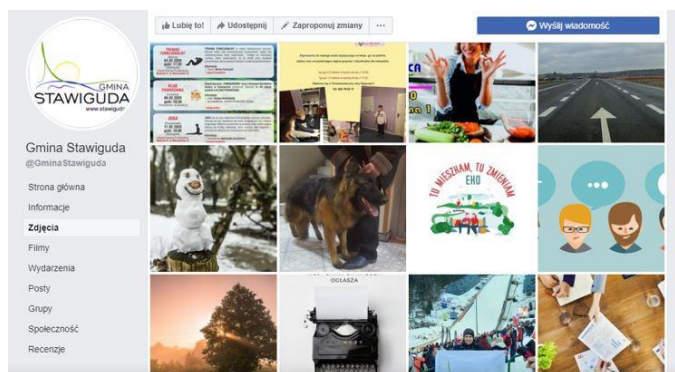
GMINA
STAWIGUDA
www.stawiguda.pl

Gmina Stawiguda
@GminaStawiguda

Strona główna
Informacje
Zdjęcia
Filmy
Wydarzenia
Posty
Grupy
Społeczność
Recenzje

Lubię to!
Udostępnij
Zaproponuj zmiany
...
Wyślij wiadomość

TU MIESZKAM, TU ZMIENIAM
EKO

OGŁASZA